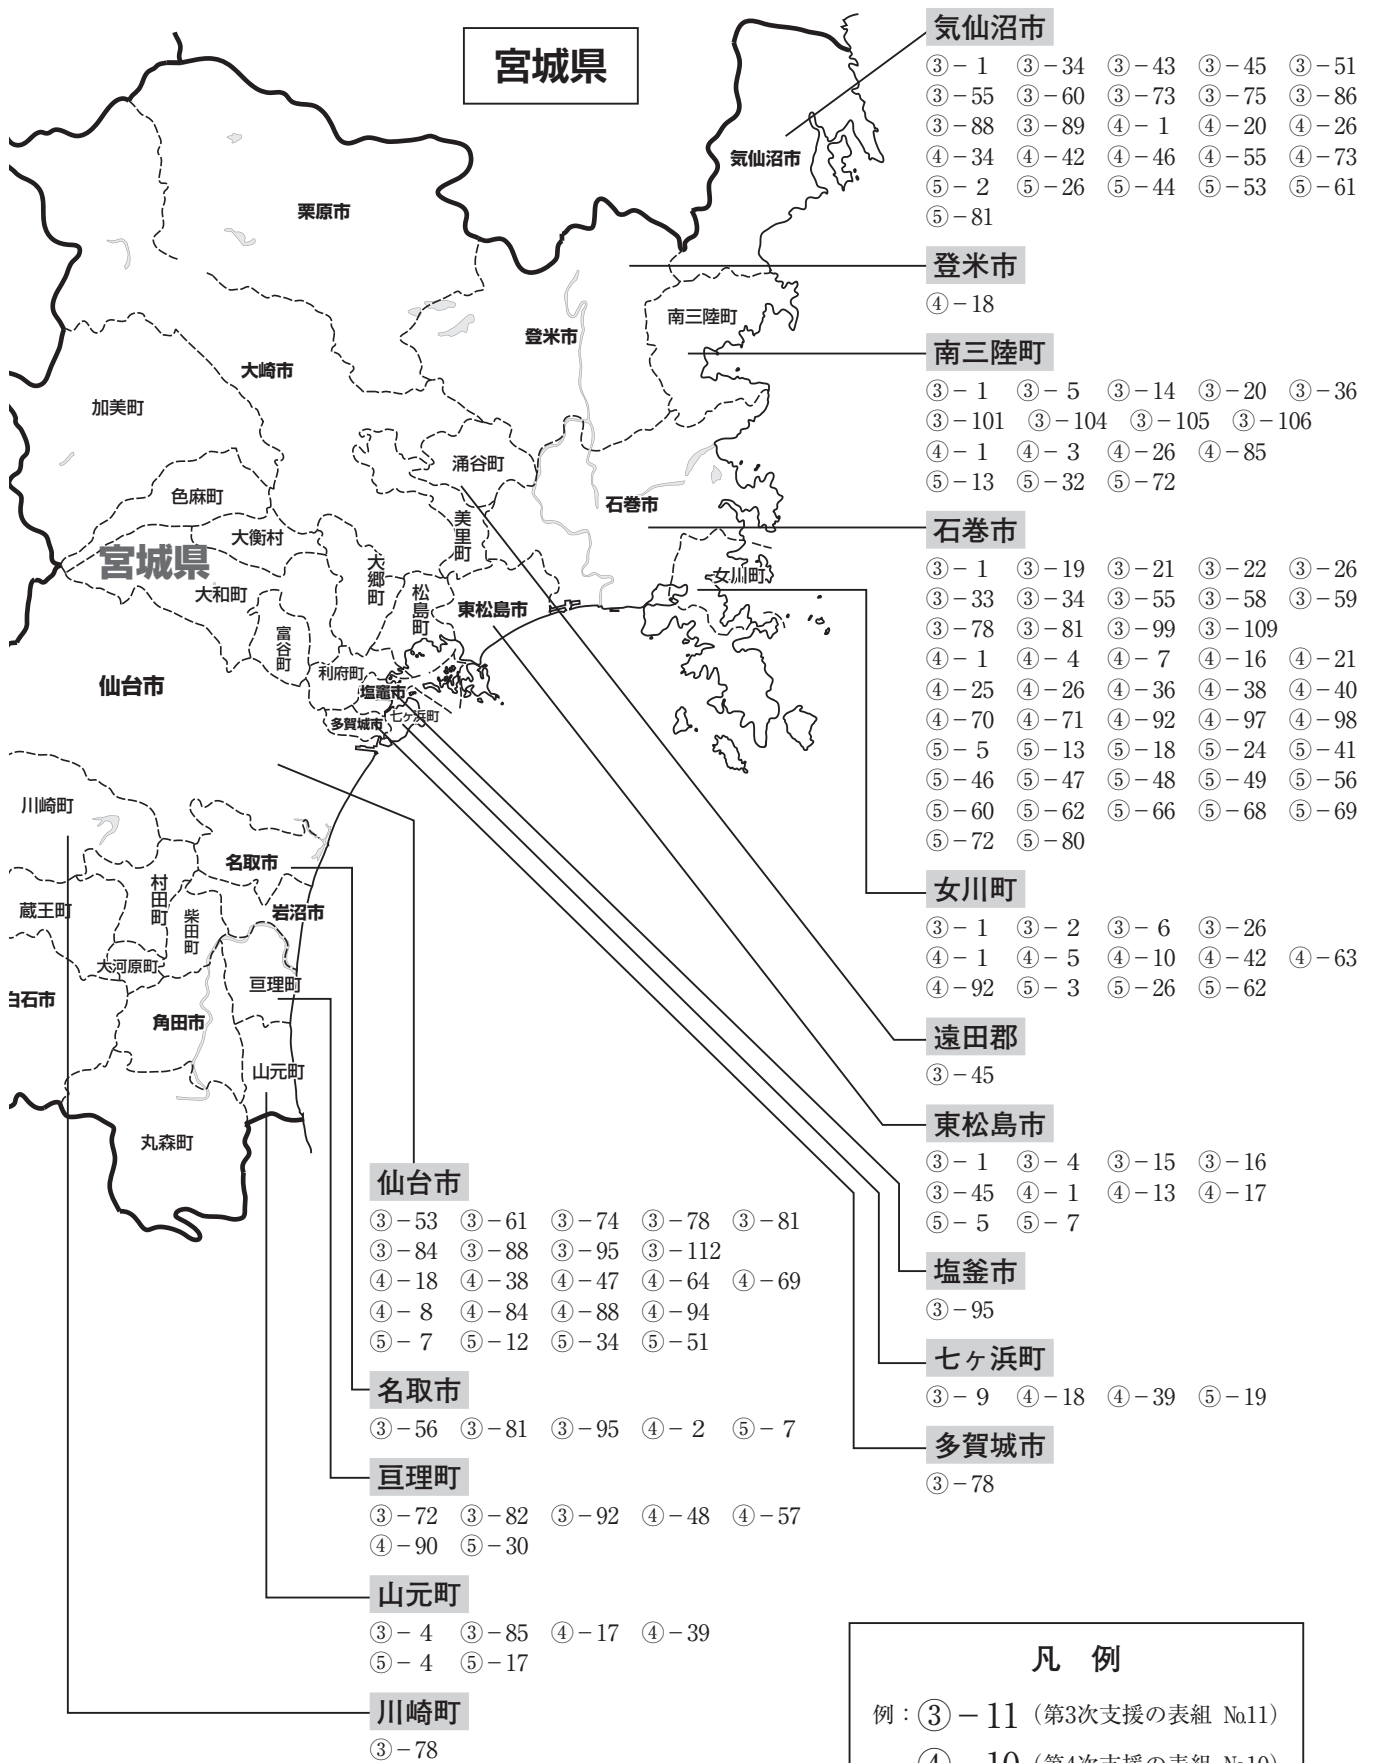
宮城県

気仙沼市
③－1 ③－34 ③－43 ③－45 ③－51
③－55 ③－60 ③－73 ③－75 ③－86
③－88 ③－89 ④－1 ④－20 ④－26
④－34 ④－42 ④－46 ④－55 ④－73
⑤－2 ⑤－26 ⑤－44 ⑤－53 ⑤－61
⑤－81

登米市
④－18

南三陸町
③－1 ③－5 ③－14 ③－20 ③－36
③－101 ③－104 ③－105 ③－106
④－1 ④－3 ④－26 ④－85
⑤－13 ⑤－32 ⑤－72

石巻市
③－1 ③－19 ③－21 ③－22 ③－26
③－33 ③－34 ③－55 ③－58 ③－59
③－78 ③－81 ③－99 ③－109
④－1 ④－4 ④－7 ④－16 ④－21
④－25 ④－26 ④－36 ④－38 ④－40
④－70 ④－71 ④－92 ④－97 ④－98
⑤－5 ⑤－13 ⑤－18 ⑤－24 ⑤－41
⑤－46 ⑤－47 ⑤－48 ⑤－49 ⑤－56
⑤－60 ⑤－62 ⑤－66 ⑤－68 ⑤－69
⑤－72 ⑤－80

女川町
③－1 ③－2 ③－6 ③－26
④－1 ④－5 ④－10 ④－42 ④－63
④－92 ⑤－3 ⑤－26 ⑤－62

遠田郡
③－45

東松島市
③－1 ③－4 ③－15 ③－16
③－45 ④－1 ④－13 ④－17
⑤－5 ⑤－7

塩釜市
③－95

七ヶ浜町
③－9 ④－18 ④－39 ⑤－19

多賀城市
③－78

気仙沼市 栗原市 登米市 南三陸町 大崎市 加美町 涌谷町 石巻市 色麻町 美里町 大衡村 宮城県 大郷町 大和町 松島町 東松島市 女川町 富谷町 利府町 仙台市 塩竈市 多賀城市 七ヶ浜町 川崎町 名取市 村田町 柴田町 蔵王町 岩沼市 大河原町 亘理町 白石市 角田市 山元町 丸森町

仙台市
③－53 ③－61 ③－74 ③－78 ③－81
③－84 ③－88 ③－95 ③－112
④－18 ④－38 ④－47 ④－64 ④－69
④－8 ④－84 ④－88 ④－94
⑤－7 ⑤－12 ⑤－34 ⑤－51

名取市
③－56 ③－81 ③－95 ④－2 ⑤－7

亘理町
③－72 ③－82 ③－92 ④－48 ④－57
④－90 ⑤－30

山元町
③－4 ③－85 ④－17 ④－39
⑤－4 ⑤－17

川崎町
③－78

凡 例
例：③－11（第3次支援の表組 №11）
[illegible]